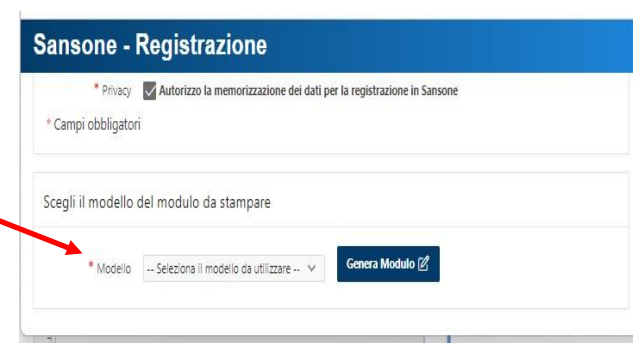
Sansone - Registrazione

* Privacy Autorizzo la memorizzazione dei dati per la registrazione in Sansone

* Campi obbligatori

Scegli il modello del modulo da stampare

* Modello -- Seleziona il modello da utilizzare -- Genera Modulo